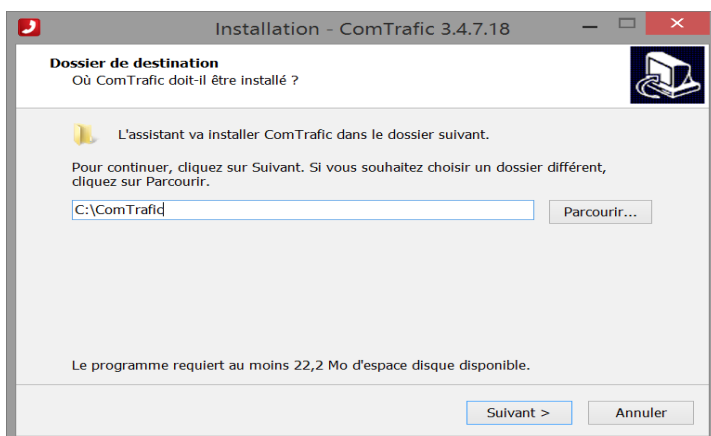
Installation - ComTrafic 3.4.7.18

Dossier de destination
Où ComTrafic doit-il être installé ?

L'assistant va installer ComTrafic dans le dossier suivant.

Pour continuer, cliquez sur Suivant. Si vous souhaitez choisir un dossier différent, cliquez sur Parcourir.

C:\ComTrafic

Parcourir...

Le programme requiert au moins 22,2 Mo d'espace disque disponible.

Suivant >

Annuler